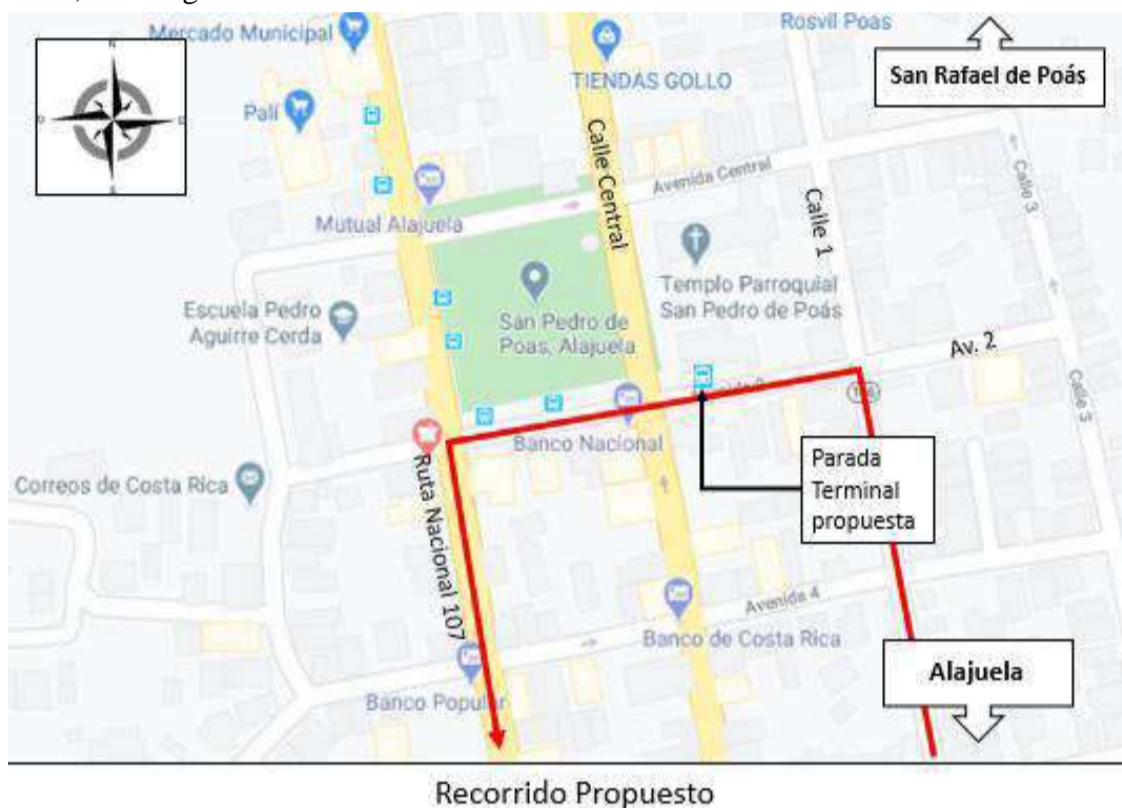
Mercado Municipal
Rosvil Poas
San Rafael de Poás
TIENDAS GOLLO
Pali
Calle Central
Avenida Central
Calle 3
Calle 1
Mutual Alajuela
Templo Parroquial San Pedro de Poás
Escuela Pedro Aguirre Cerda
San Pedro de Poas, Alajuela
Av. 2
Calle 5
Banco Nacional
Parada Terminal propuesta
Correos de Costa Rica
Ruta Nacional 107
Avenida 4
Banco de Costa Rica
Alajuela
Banco Popular

Recorrido Propuesto